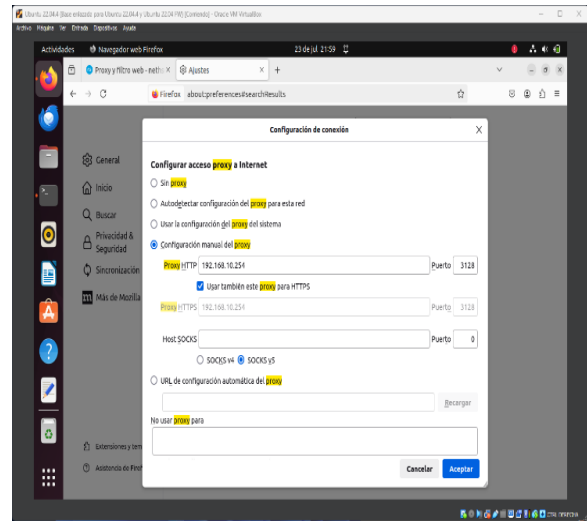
Ubuntu 22.04.4 [Base enlazada para Ubuntu 22.04.4 y Ubuntu 22.04 FW] [Corriendo] - Oracle VM VirtualBox
Archivo Máquina Ver Entrada Dispositivos Ayuda

Actividades Navegador web Firefox 23 de jul 21:59

Proxy y filtro web - neth × Ajustes × +

Firefox about:preferences#searchResults

General
Inicio
Buscar
Privacidad & Seguridad
Sincronización
Más de Mozilla

Extensiones y tem
Asistencia de Firef

Configuración de conexión

Configurar acceso proxy a Internet

Sin proxy
Autodetectar configuración del proxy para esta red
Usar la configuración del proxy del sistema
Configuración manual del proxy

Proxy HTTP 192.168.10.254 Puerto 3128

Usar también este proxy para HTTPS

Proxy HTTPS 192.168.10.254 Puerto 3128

Host SOCKS Puerto 0

SOCKS v4 SOCKS v5

URL de configuración automática del proxy

Recargar

No usar proxy para

Cancelar Aceptar

CTRL DERECHA